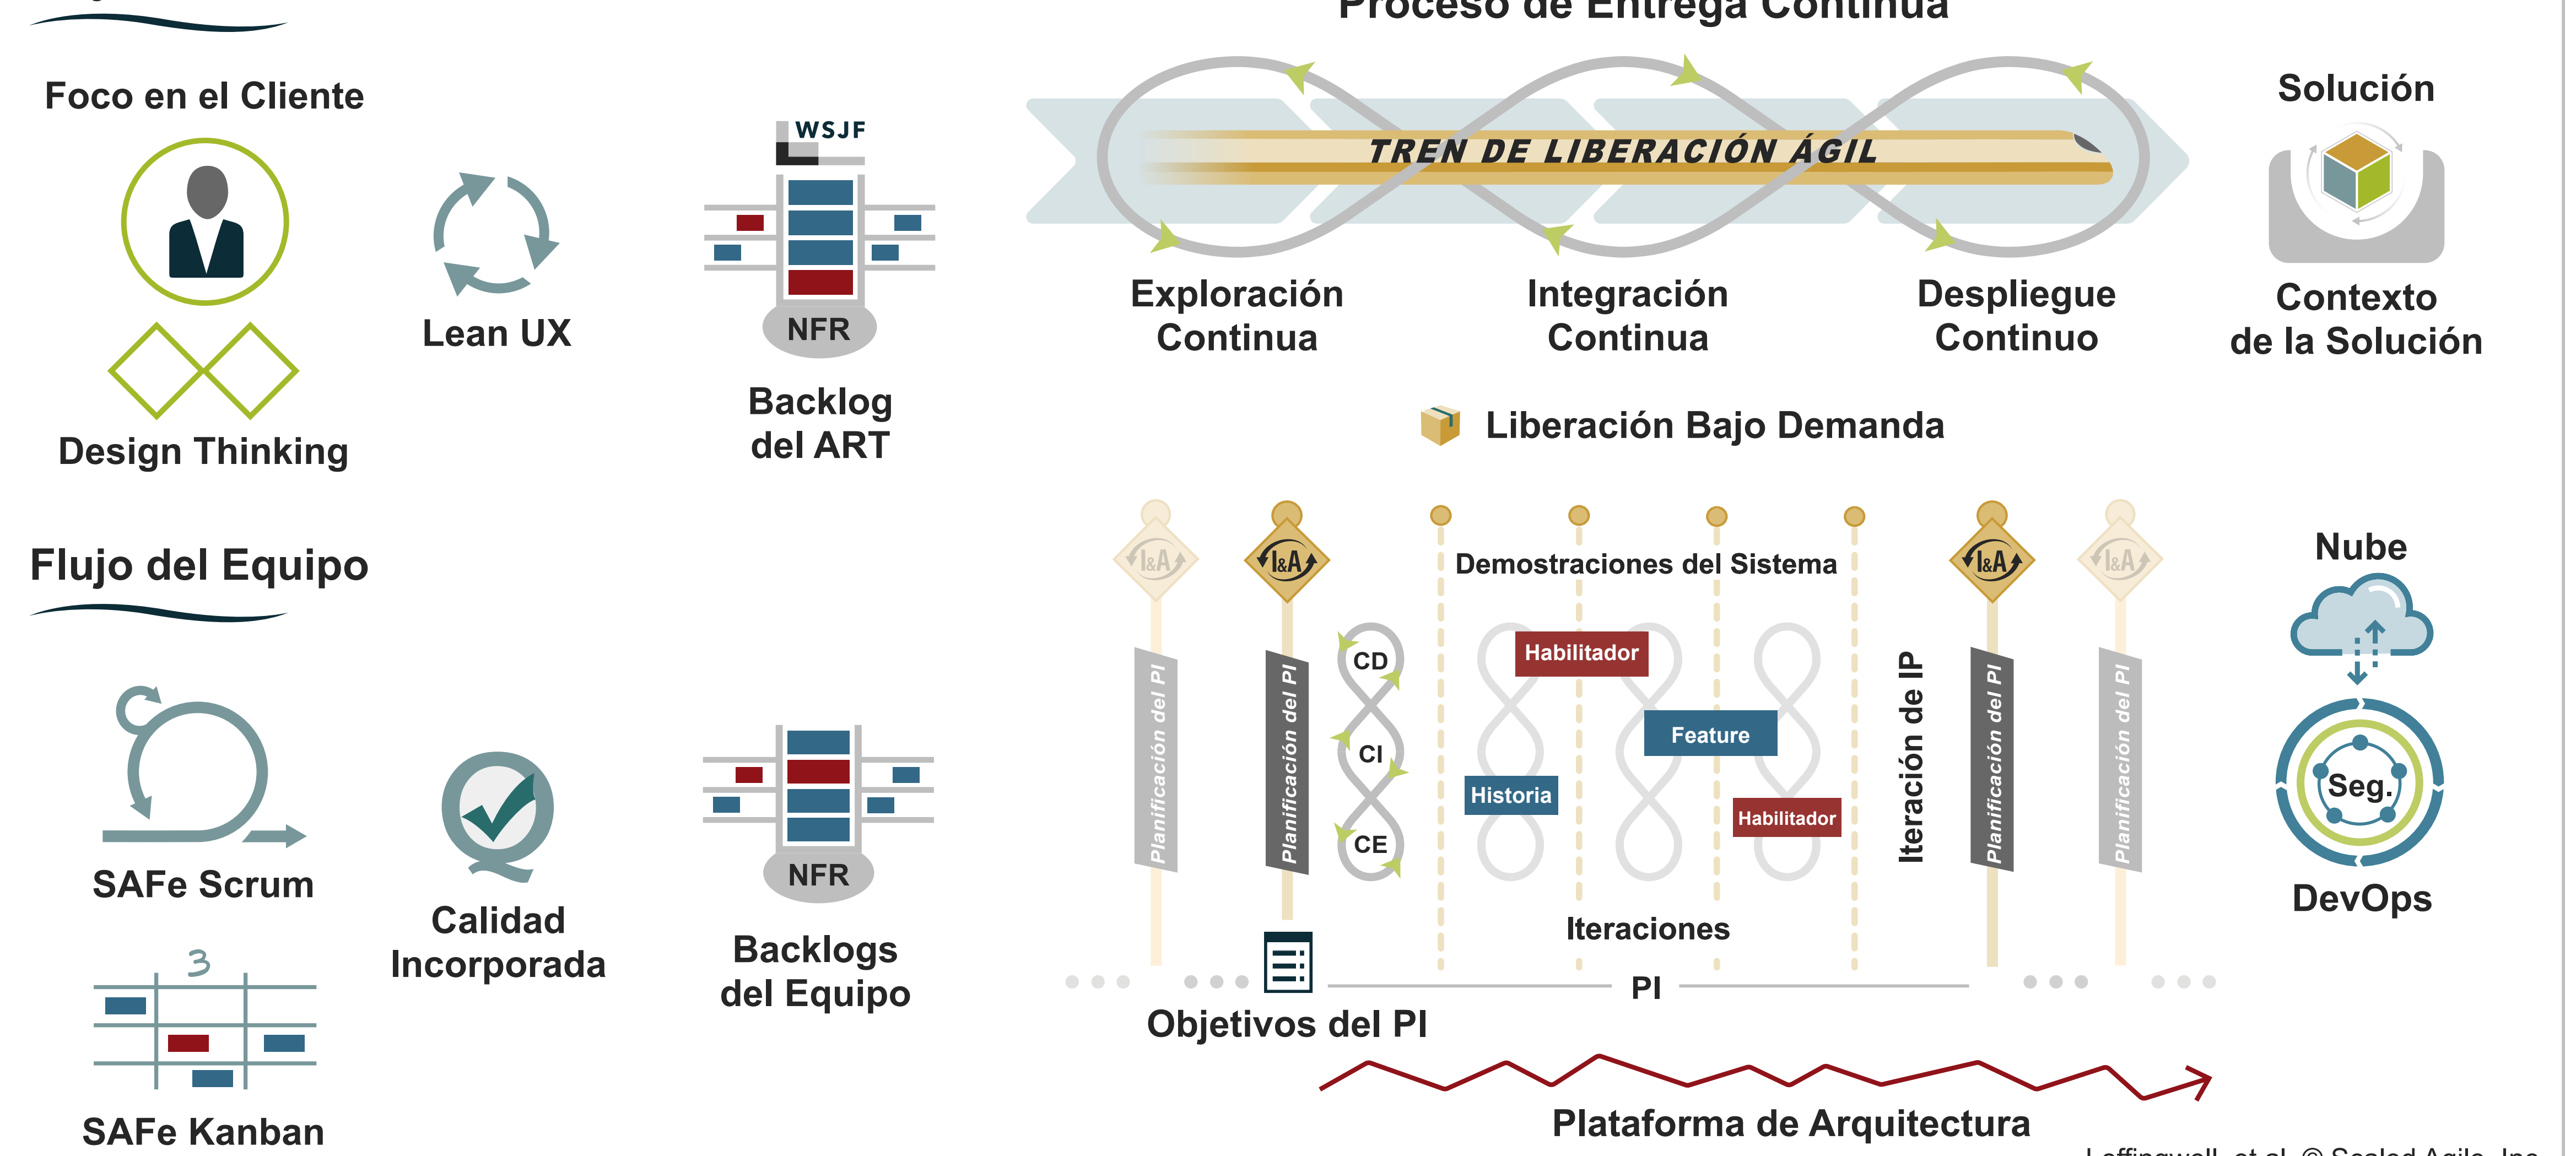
Proceso de Entrega Continua

Foco en el Cliente

Design Thinking

Lean UX

WSJF

NFR

Backlog del ART

TREN DE LIBERACIÓN ÁGIL

Exploración Continua

Integración Continua

Despliegue Continuo

Solución

Contexto de la Solución

Liberación Bajo Demanda

Flujo del Equipo

SAFe Scrum

Calidad Incorporada

NFR

Backlogs del Equipo

SAFe Kanban

3

I&A

I&A

Planificación del PI

Planificación del PI

CD

CI

CE

Demostraciones del Sistema

Habilitador

Feature

Historia

Habilitador

Iteración de IP

I&A

I&A

Planificación del PI

Planificación del PI

Iteraciones

PI

Objetivos del PI

Nube

Seg.

DevOps

Plataforma de Arquitectura

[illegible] © Scaled Agile, Inc.